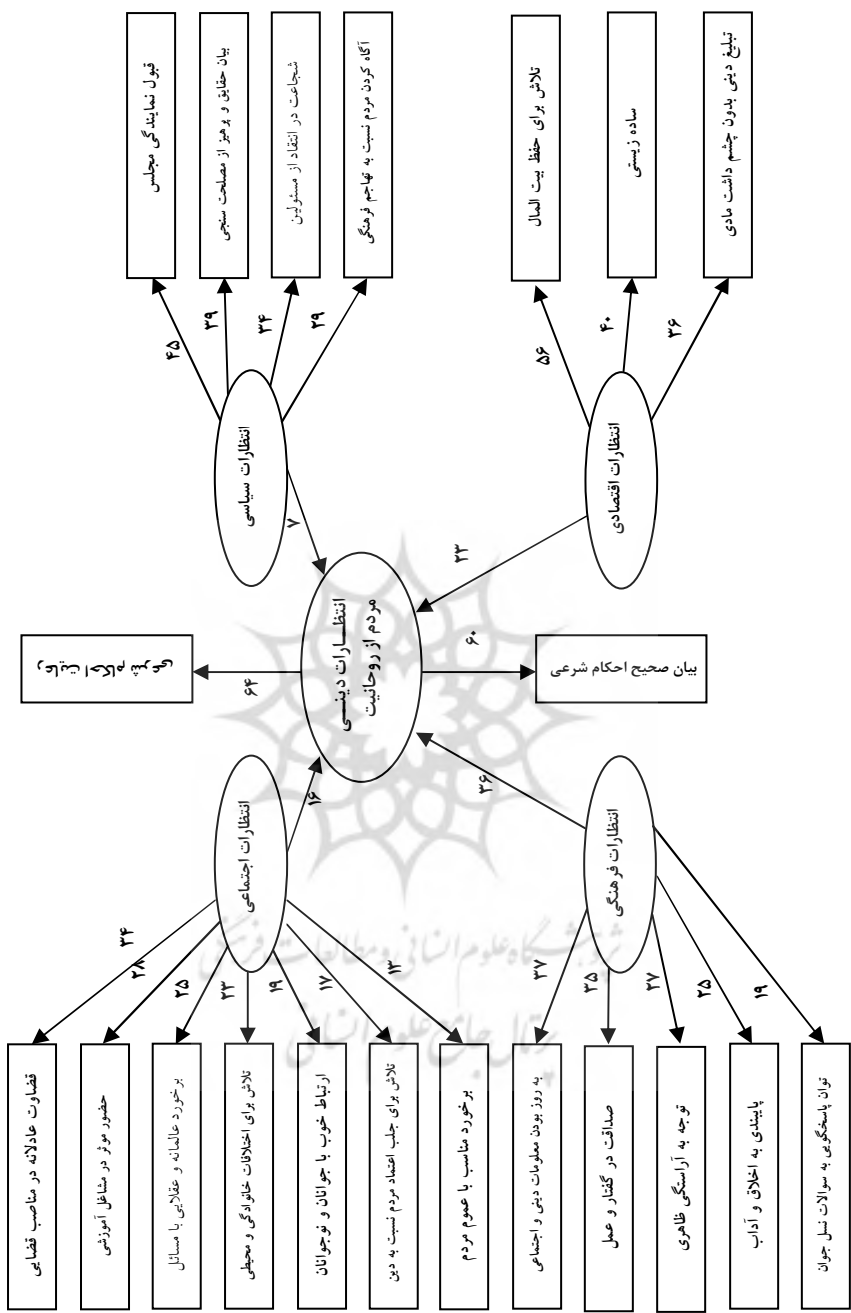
قبول نمایندگی مجلس
بیان حقایق و پرهیز از مصلحت سنجی
شجاعت در انتقاد از مسئولین
آگاه کردن مردم نسبت به تهاجم فرهنگی

۴۵
۳۹
۳۴
۲۹

انتظارات سیاسی
۷

تلاش برای حفظ بیت المال
ساده زیستی
تبلیغ دینی بدون چشم داشت مادی

۵۶
۴۰
۳۶

انتظارات اقتصادی
۲۳

انتظارات دینی مردم از روحانیت

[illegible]
۶۴

بیان صحیح احکام شرعی
۶۰

انتظارات اجتماعی
۱۶

انتظارات فرهنگی
۳۶

۳۴
۲۴
۲۵
۲۳
۱۹
۱۷
۱۳

قضاوت عادلانه در مناصب قضایی
حضور موثر در مشاغل آموزشی
برخورد عالمانه و عقلانی با مسائل
تلاش برای اختلافات خانوادگی و محیطی
ارتباط خوب با جوانان و نوجوانان
تلاش برای جلب اعتماد مردم نسبت به دین
برخورد مناسب با عموم مردم

۳۷
۳۵
۲۷
۲۵
۱۹

به روز بودن معلومات دینی و اجتماعی
صداقت در گفتار و عمل
توجه به آراستگی ظاهری
پایبندی به اخلاق و آداب
توان پاسخگویی به سوالات نسل جوان